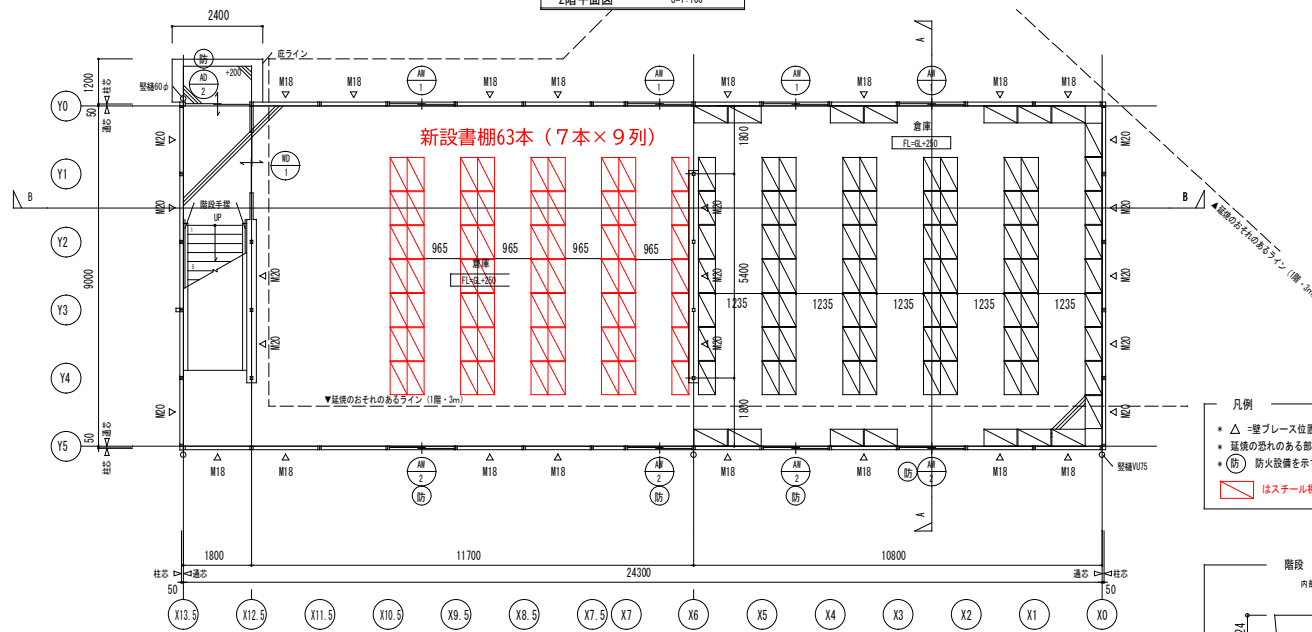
2階平面図 S=1:100

2400

防
AD
2
+200
庇ライン
竪樋60φ
1200
柱芯
50
通芯

M18 M18 AW 1 M18 M18 AW 1 M18 AW 1 M18 AW M18 M18

A

Y0
Y1
Y2
Y3
Y4
Y5

M20
M20
M20
M20
M20
M20

新設書棚63本（７本×９列）

倉庫
FL=GL+250

1800

WD
1

階段手摺
UP

B
B

965 965 965 965

倉庫
FL=GL+250

5400

1235 1235 1235 1235 1235

9000

▼延焼のおそれのあるライン（1階・3m）

▲延焼のおそれのあるライン（1階・3m）

1800

50
通芯
柱芯

M18 M18 AW 2 防 M18 M18 AW 2 防 M18 AW 2 防 M18 防 AW 2 M18 M18

竪樋VU75

A

凡例
＊ △ =壁ブレース位置
＊ 延焼の恐れのある部
＊ 防 防火設備を示
はスチール棚

1800 11700 10800

柱芯 通芯 24300 通芯 柱芯

50 50

X13.5 X12.5 X11.5 X10.5 X9.5 X8.5 X7.5 X7 X6 X5 X4 X3 X2 X1 X0

階段
内部

24